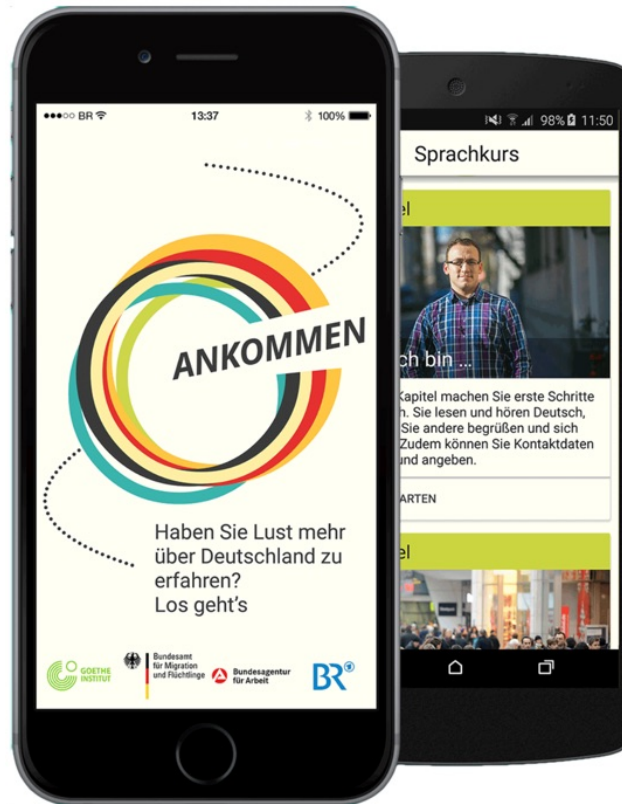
●●●○○ BR
13:37
100%

ANKOMMEN

Haben Sie Lust mehr über Deutschland zu erfahren?
Los geht's

GOETHE INSTITUT
Bundesamt für Migration und Flüchtlinge
Bundesagentur für Arbeit
BR

98% 11:50
Sprachkurs

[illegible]el

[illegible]ch bin ...

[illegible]Kapitel machen Sie erste Schritte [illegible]n. Sie lesen und hören Deutsch, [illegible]Sie andere begrüßen und sich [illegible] Zudem können Sie Kontaktdaten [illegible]und angeben.

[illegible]ARTEN

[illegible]el